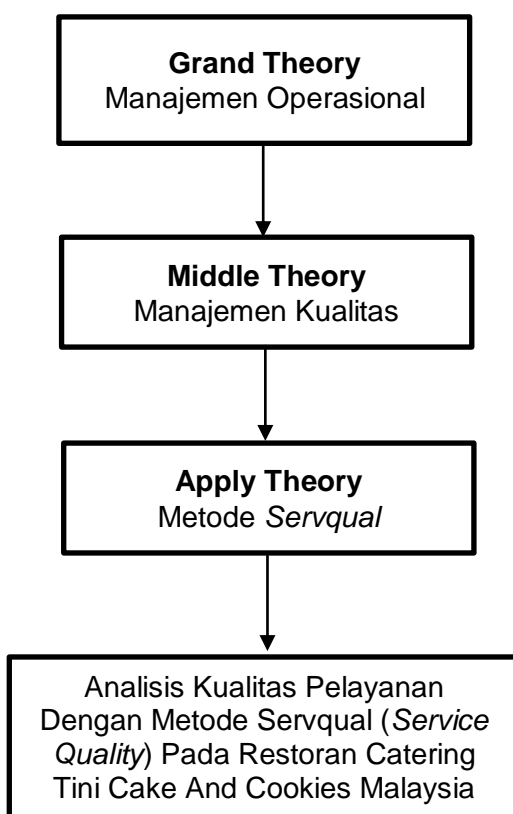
Grand Theory
Manajemen Operasional

Middle Theory
Manajemen Kualitas

Apply Theory
Metode Servqual

Analisis Kualitas Pelayanan Dengan Metode Servqual (Service Quality) Pada Restoran Catering Tini Cake And Cookies Malaysia